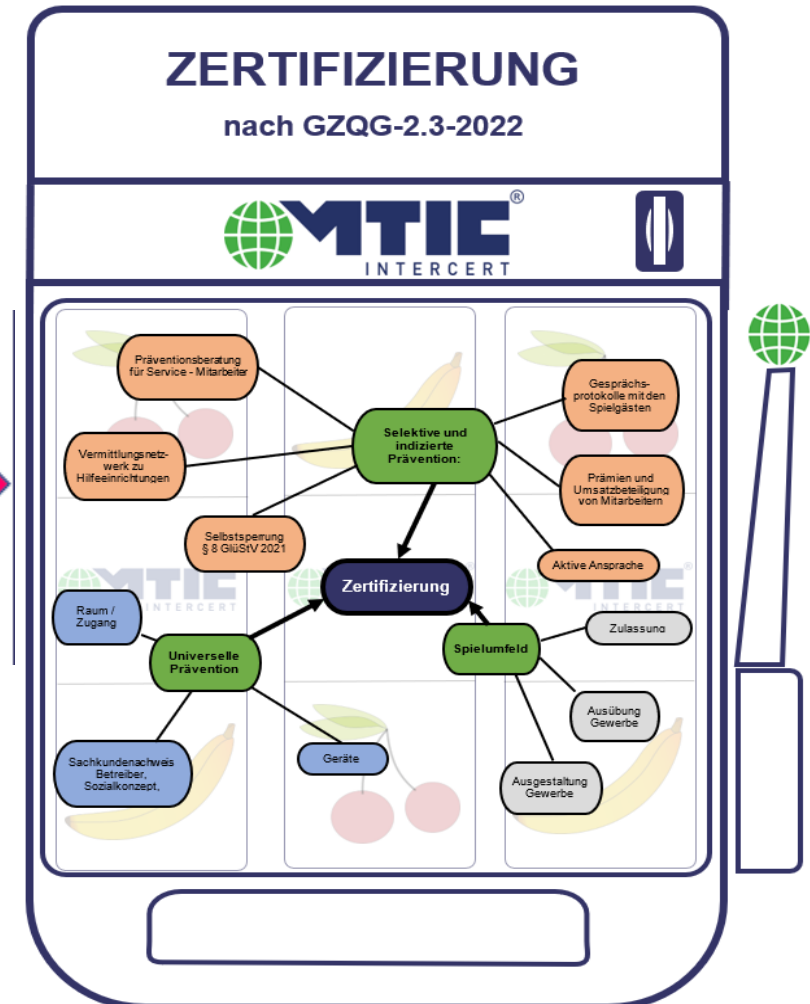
ZERTIFIZIERUNG

nach GZQG-2.3-2022

MTIC®
INTERCERT

Präventionsberatung für Service - Mitarbeiter

Vermittlungsnetzwerk zu Hilfeeinrichtungen

Selbstsperrung § 8 GlüStV 2021

Selektive und indizierte Prävention:

Gesprächsprotokolle mit den Spielgästen

Prämien und Umsatzbeteiligung von Mitarbeitern

Aktive Ansprache

Zertifizierung

Raum / Zugang

Universelle Prävention

Sachkundenachweis Betreiber, Sozialkonzept,

Geräte

Spielumfeld

Zulassung

Ausübung Gewerbe

Ausgestaltung Gewerbe

MTIC
INTERCERT

MTIC
INTERCERT